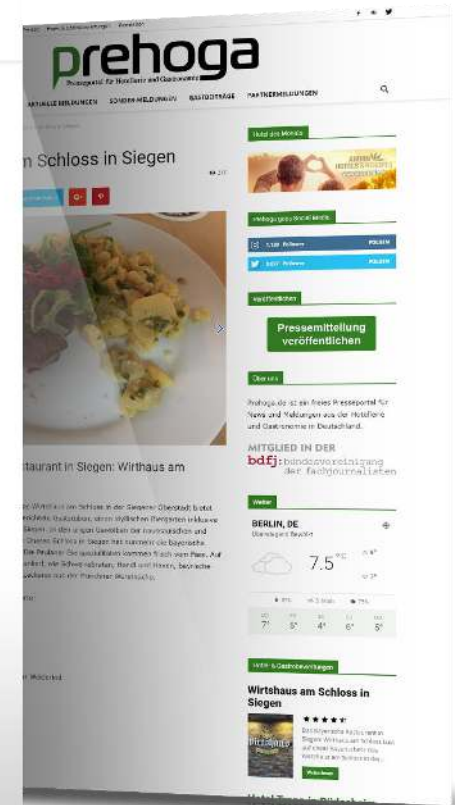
prehoga
Presseportal für Hotellerie und Gastronomie

AKTUELLE MELDUNGEN SONDERMELDUNGEN GASTBEITRÄGE PARTNERMELDUNGEN

m Schloss in Siegen

estaurant in Siegen: Wirthaus am

Hotel des Monats

Prehoga goes Social Media

FOLGEN
FOLGEN

Veröffentlichen

Pressemitteilung veröffentlichen

Über uns

Prehoga.de ist ein freies Presseportal für News und Meldungen aus der Hotellerie und Gastronomie in Deutschland.

MITGLIED IN DER
bdfj: bundesvereinigung der fachjournalisten

Wetter

BERLIN, DE

7.5 °C

7° 5° 4° 6° 5°

Hotel- & Gastrobewertungen

Wirtshaus am Schloss in Siegen